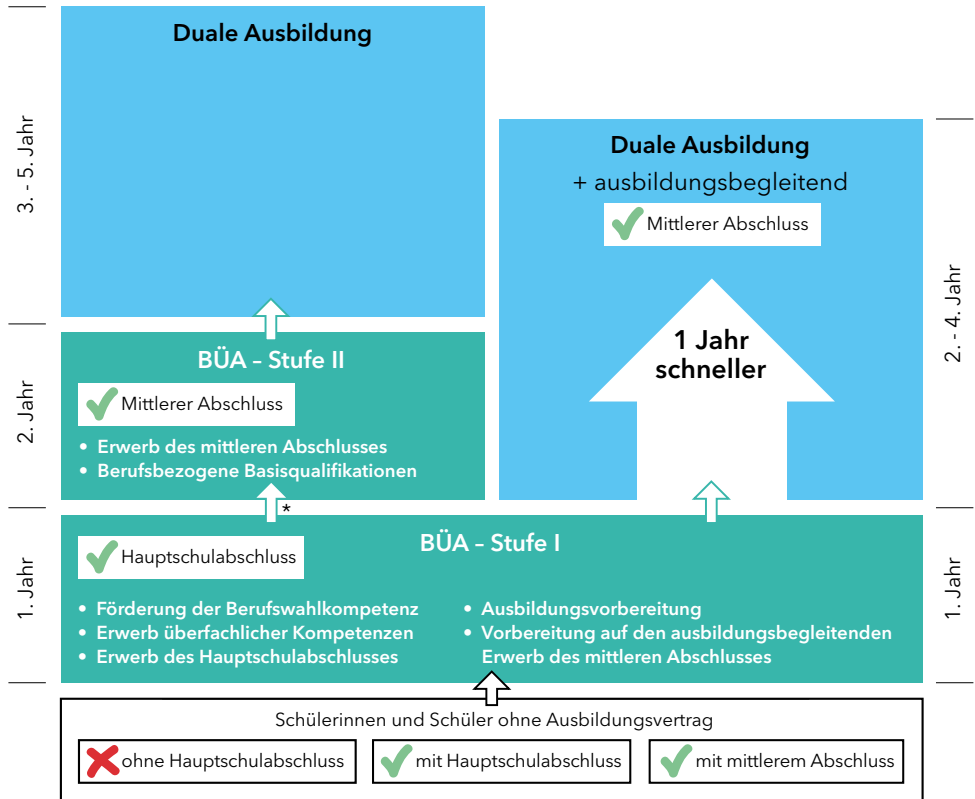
3. - 5. Jahr

Duale Ausbildung

Duale Ausbildung
+ ausbildungsbegleitend
Mittlerer Abschluss

2. - 4. Jahr

1 Jahr schneller

2. Jahr

BÜA – Stufe II
Mittlerer Abschluss
• Erwerb des mittleren Abschlusses
• Berufsbezogene Basisqualifikationen

*

1. Jahr

BÜA – Stufe I
Hauptschulabschluss
• Förderung der Berufswahlkompetenz
• Erwerb überfachlicher Kompetenzen
• Erwerb des Hauptschulabschlusses
• Ausbildungsvorbereitung
• Vorbereitung auf den ausbildungsbegleitenden Erwerb des mittleren Abschlusses

1. Jahr

Schülerinnen und Schüler ohne Ausbildungsvertrag
ohne Hauptschulabschluss
mit Hauptschulabschluss
mit mittlerem Abschluss